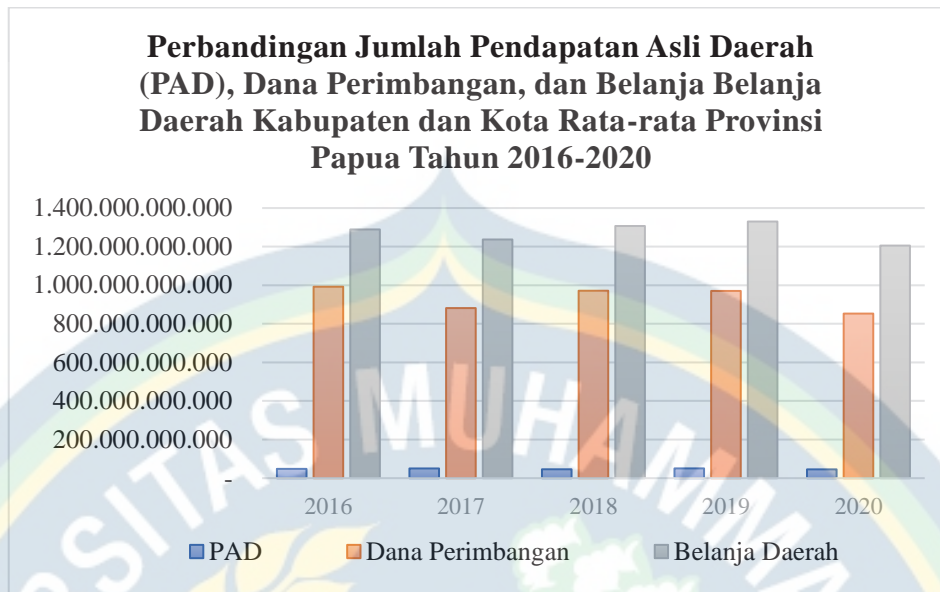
Perbandingan Jumlah Pendapatan Asli Daerah (PAD), Dana Perimbangan, dan Belanja Belanja Daerah Kabupaten dan Kota Rata-rata Provinsi Papua Tahun 2016-2020

1.400.000.000.000
1.200.000.000.000
1.000.000.000.000
800.000.000.000
600.000.000.000
400.000.000.000
200.000.000.000
-

2016 2017 2018 2019 2020

PAD Dana Perimbangan Belanja Daerah

SITAS MUHAMM